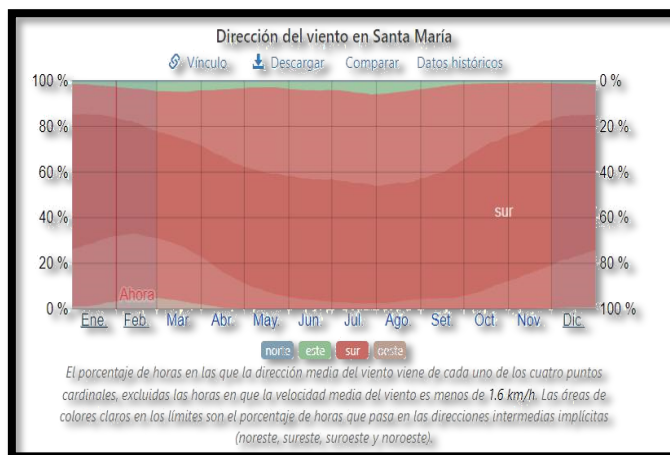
Dirección del viento en Santa María

Vínculo Descargar Comparar Datos históricos

100 %
80 %
60 %
40 %
20 %
0 %

0 %
20 %
40 %
60 %
80 %
100 %

sur

Ahora

Ene. Feb. Mar. Abr. May. Jun. Jul. Ago. Sep. Oct. Nov. Dic.

norte este sur oeste

El porcentaje de horas en las que la dirección media del viento viene de cada uno de los cuatro puntos cardinales, excluidas las horas en que la velocidad media del viento es menos de 1.6 km/h. Las áreas de colores claros en los límites son el porcentaje de horas que pasa en las direcciones intermedias implícitas (noreste, sureste, suroeste y noroeste).